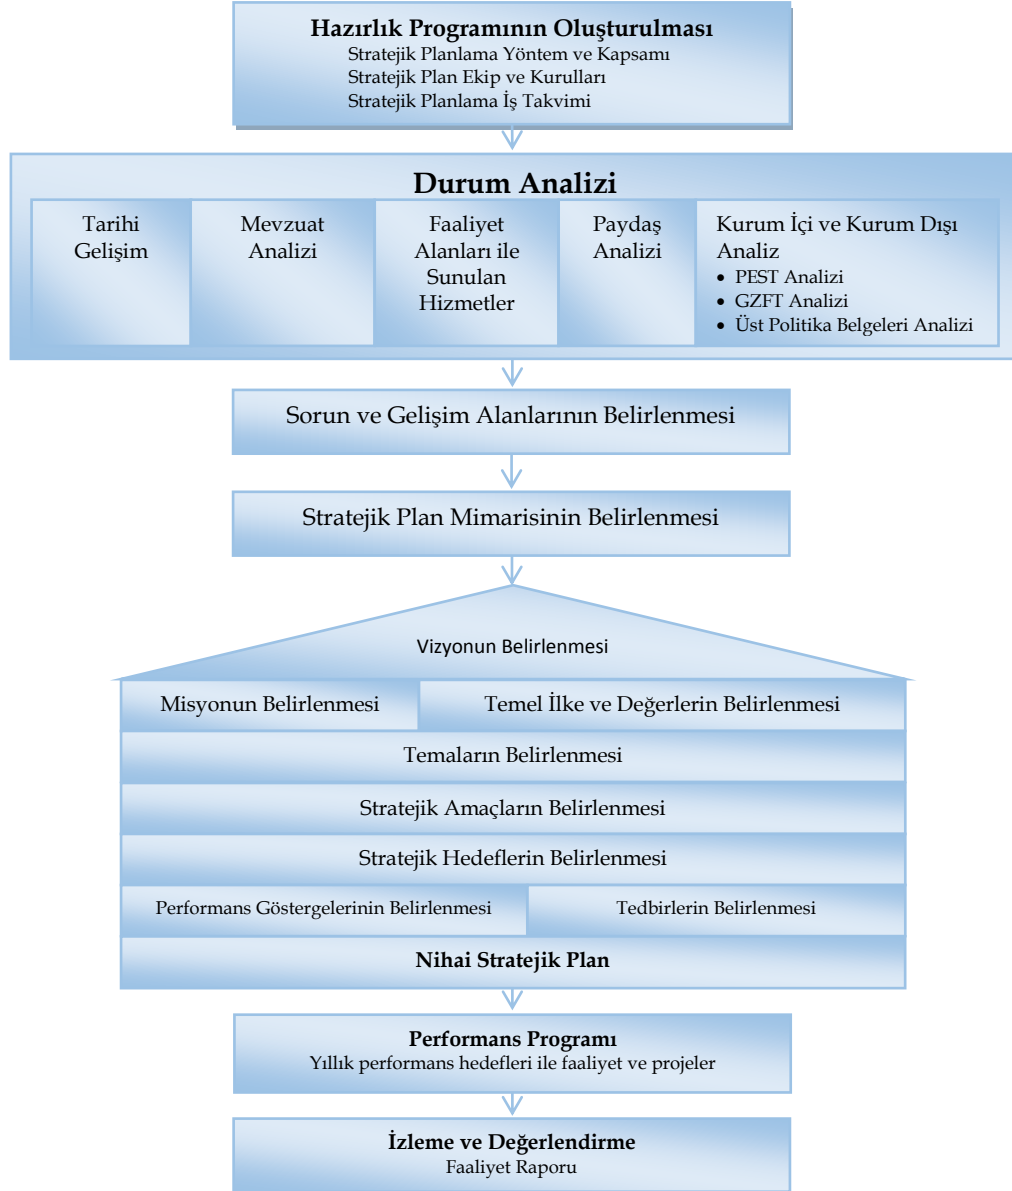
Hazırlık Programının Oluşturulması
Stratejik Planlama Yöntem ve Kapsamı
Stratejik Plan Ekip ve Kurulları
Stratejik Planlama İş Takvimi

Durum Analizi

Tarihi Gelişim

Mevzuat Analizi

Faaliyet Alanları ile Sunulan Hizmetler

Paydaş Analizi

Kurum İçi ve Kurum Dışı Analiz
• PEST Analizi
• GZFT Analizi
• Üst Politika Belgeleri Analizi

Sorun ve Gelişim Alanlarının Belirlenmesi

Stratejik Plan Mimarisinin Belirlenmesi

Vizyonun Belirlenmesi

Misyonun Belirlenmesi

Temel İlke ve Değerlerin Belirlenmesi

Temaların Belirlenmesi

Stratejik Amaçların Belirlenmesi

Stratejik Hedeflerin Belirlenmesi

Performans Göstergelerinin Belirlenmesi

Tedbirlerin Belirlenmesi

Nihai Stratejik Plan

Performans Programı
Yıllık performans hedefleri ile faaliyet ve projeler

İzleme ve Değerlendirme
Faaliyet Raporu